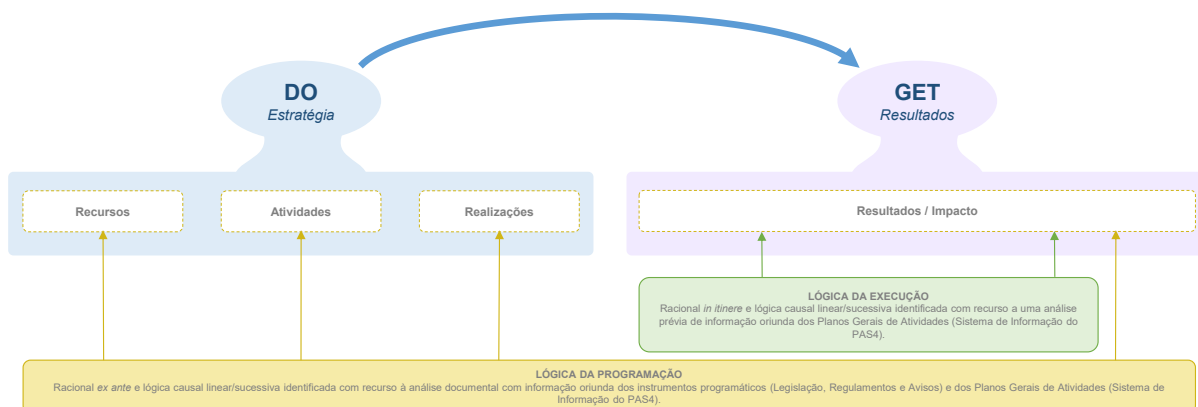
DO
Estratégia

GET
Resultados

Recursos

Atividades

Realizações

Resultados / Impacto

LÓGICA DA EXECUÇÃO
Racional in itinere e lógica causal linear/sucessiva identificada com recurso a uma análise prévia de informação oriunda dos Planos Gerais de Atividades (Sistema de Informação do PAS4).

LÓGICA DA PROGRAMAÇÃO
Racional ex ante e lógica causal linear/sucessiva identificada com recurso à análise documental com informação oriunda dos instrumentos programáticos (Legislação, Regulamentos e Avisos) e dos Planos Gerais de Atividades (Sistema de Informação do PAS4).